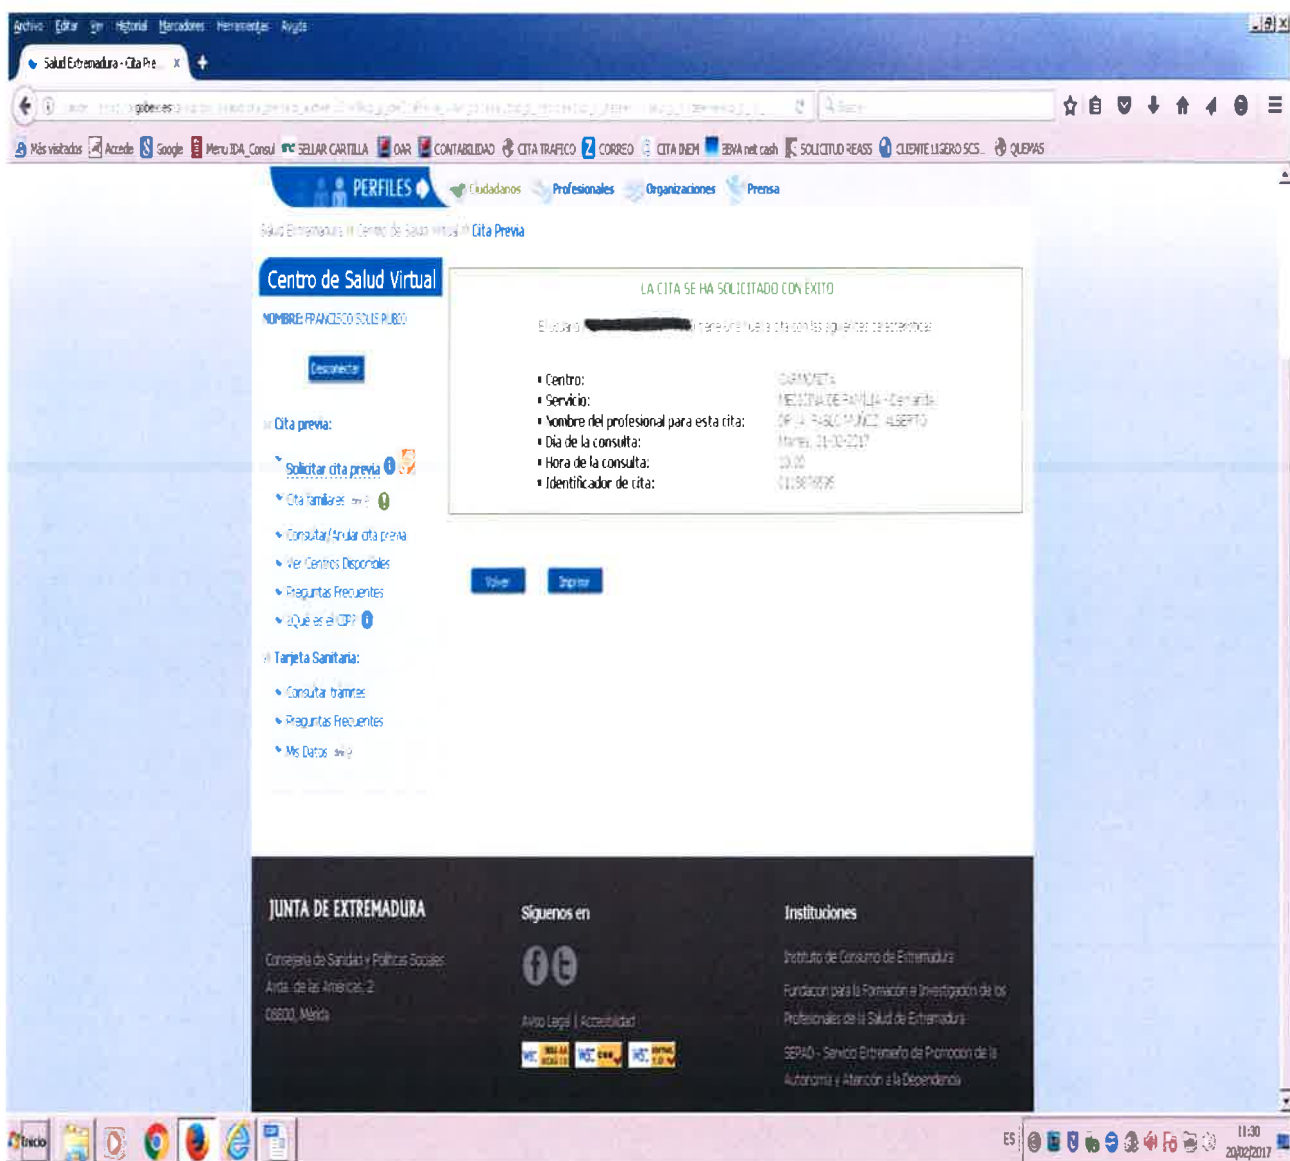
Archivo Editar Ver Historial Marcadores Herramientas Ayuda

Salud Extremadura - Cita Pre... x +

gobex.es

Más visitados Accede Google Menu IDA_Consul SELLAR CARTILLA OAR CONTABILIDAD CITA TRAFICO CORREO CITA INEM BBVA net cash SOLICITUD REASS CLIENTE LIGERO SCS QUEJAS

PERFILES Ciudadanos Profesionales Organizaciones Prensa

Salud Extremadura » Centro de Salud Virtual » Cita Previa

Centro de Salud Virtual

NOMBRE: FRANCISCO SOLIS RUBIO

Desconectar

Cita previa:

Solicitar cita previa
Cita familiares
Consulta/Anular cita previa
Ver Centros Disponibles
Preguntas Frecuentes
¿Qué es el CIP?

Tarjeta Sanitaria:

Consultar trámites
Preguntas Frecuentes
Mis Datos

LA CITA SE HA SOLICITADO CON EXITO

El usuario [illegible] tiene una nueva cita con las siguientes características:

Centro: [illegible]
Servicio: MEDICINA DE FAMILIA - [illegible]
Nombre del profesional para esta cita: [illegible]
Dia de la consulta: Martes, 21-02-2017
Hora de la consulta: 10:00
Identificador de cita: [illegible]

Volver Imprimir

JUNTA DE EXTREMADURA

Consejería de Sanidad y Políticas Sociales
Avda. de las Américas, 2
06800, Mérida

Síguenos en

Aviso Legal | Accesibilidad

Instituciones

Instituto de Consumo de Extremadura

Fundación para la Formación e Investigación de los Profesionales de la Salud de Extremadura

SEPAD - Servicio Extremeño de Promoción de la Autonomía y Atención a la Dependencia

Inicio

ES 11:30 20/02/2017